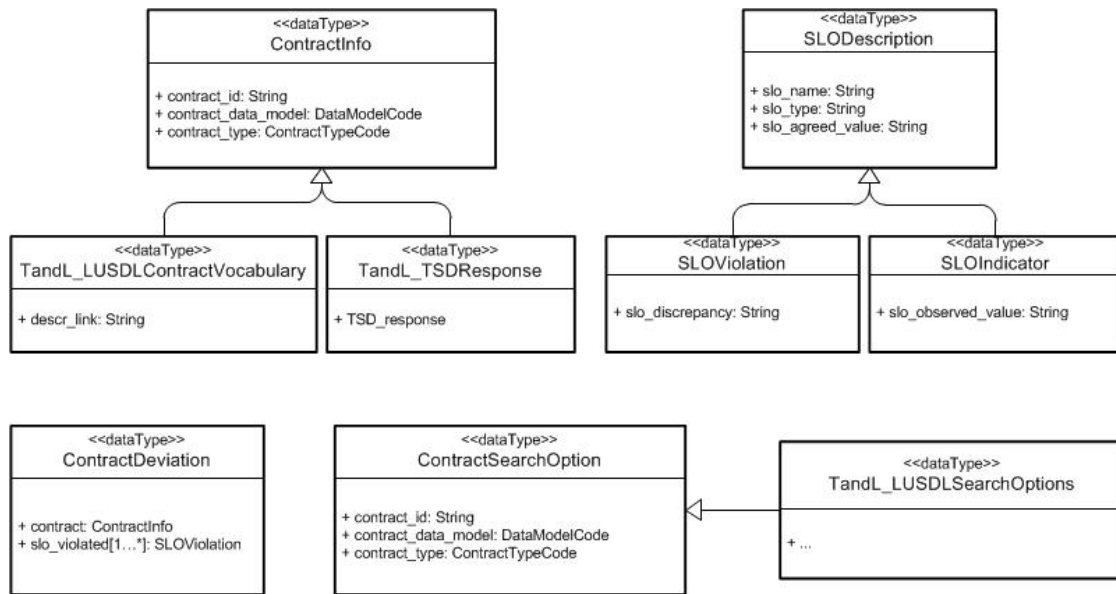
<<dataType>>
ContractInfo

+ contract_id: String
+ contract_data_model: DataModelCode
+ contract_type: ContractTypeCode

<<dataType>>
TandL_LUSDLContractVocabulary

+ descr_link: String

<<dataType>>
TandL_TSDResponse

+ TSD_response

<<dataType>>
SLODescription

+ slo_name: String
+ slo_type: String
+ slo_agreed_value: String

<<dataType>>
SLOViolation

+ slo_discrepancy: String

<<dataType>>
SLOIndicator

+ slo_observed_value: String

<<dataType>>
ContractDeviation

+ contract: ContractInfo
+ slo_violated[1...*]: SLOViolation

<<dataType>>
ContractSearchOption

+ contract_id: String
+ contract_data_model: DataModelCode
+ contract_type: ContractTypeCode

<<dataType>>
TandL_LUSDLSearchOptions

+ ...